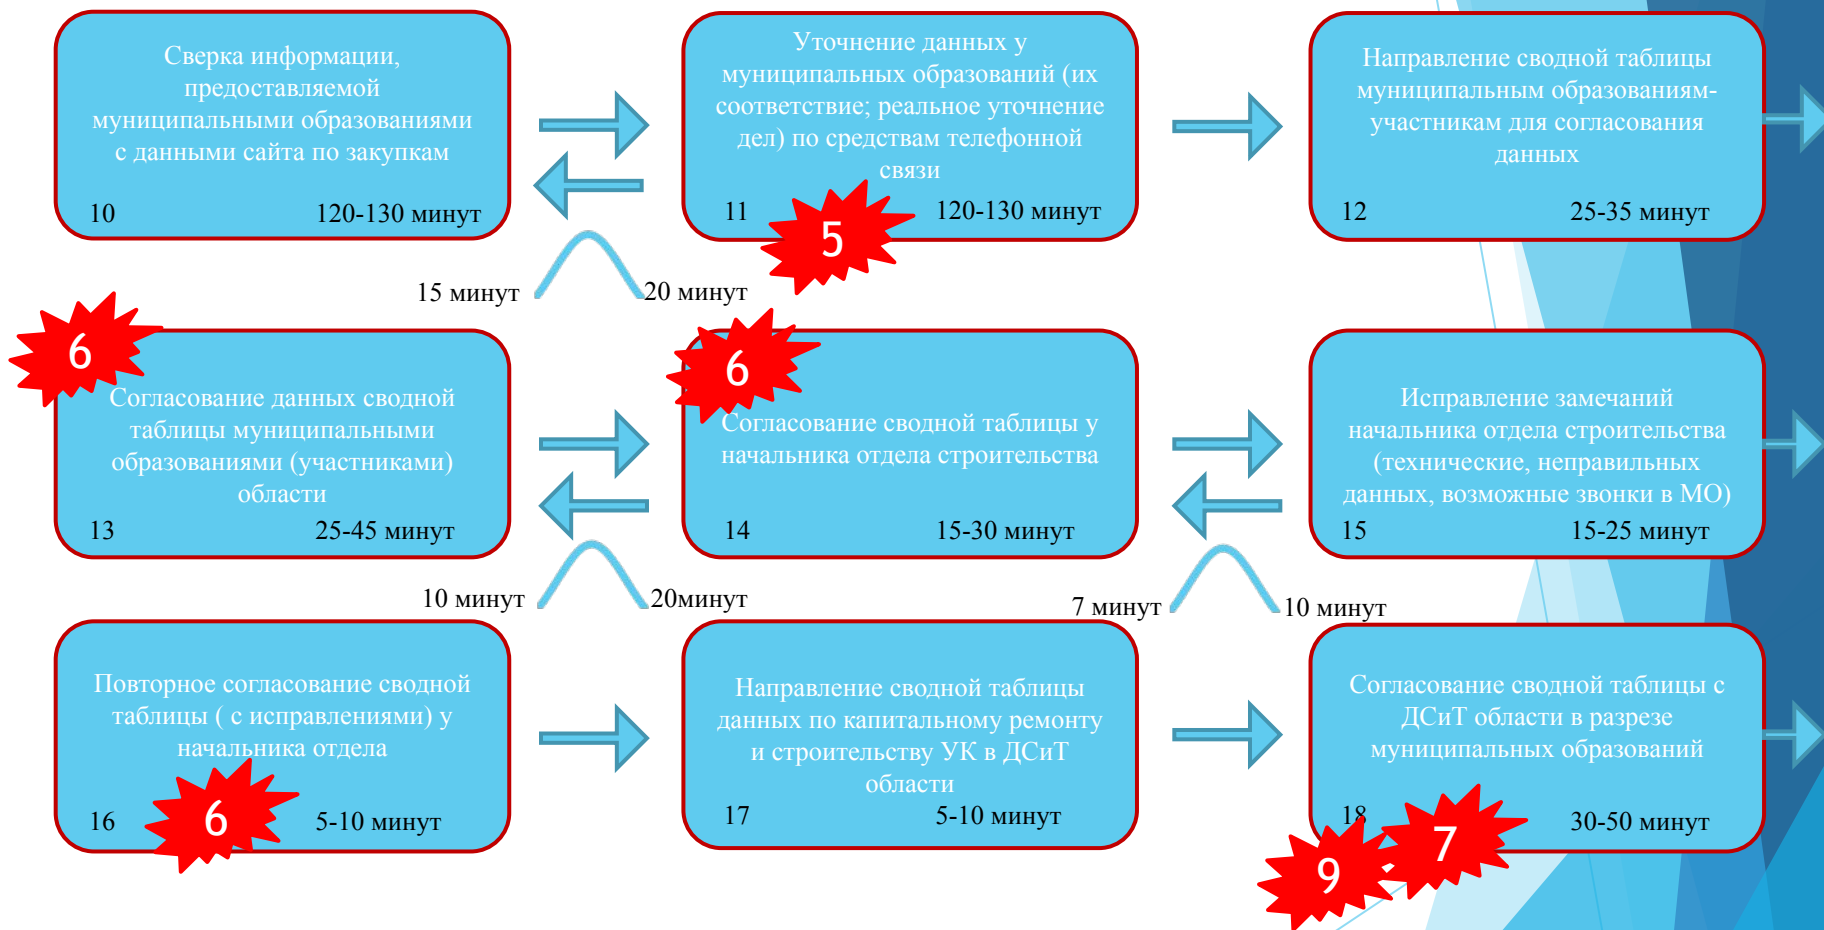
Сверка информации, предоставляемой муниципальными образованиями с данными сайта по закупкам

10 120-130 минут

Уточнение данных у муниципальных образований (их соответствие; реальное уточнение дел) по средствам телефонной связи

11 5 120-130 минут

Направление сводной таблицы муниципальным образованиям-участникам для согласования данных

12 25-35 минут

15 минут 20 минут

6

Согласование данных сводной таблицы муниципальными образованиями (участниками) области

13 25-45 минут

6

Согласование сводной таблицы у начальника отдела строительства

14 15-30 минут

Исправление замечаний начальника отдела строительства (технические, неправильных данных, возможные звонки в МО)

15 15-25 минут

10 минут 20минут

7 минут 10 минут

Повторное согласование сводной таблицы ( с исправлениями) у начальника отдела

16 6 5-10 минут

Направление сводной таблицы данных по капитальному ремонту и строительству УК в ДСиТ области

17 5-10 минут

Согласование сводной таблицы с ДСиТ области в разрезе муниципальных образований

18 30-50 минут

9 7